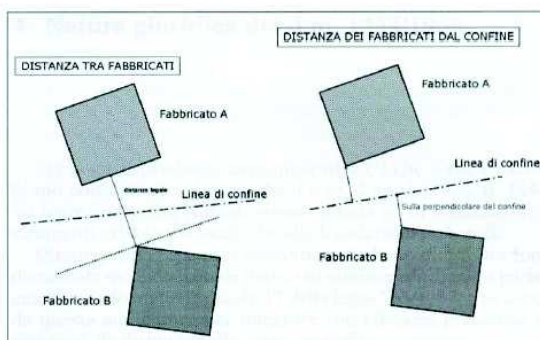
DISTANZA TRA FABBRICATI

Fabbricato A

distanza legale

Linea di confine

Fabbricato B

DISTANZA DEI FABBRICATI DAL CONFINE

Fabbricato A

Linea di confine

Sulla perpendicolare del confine

Fabbricato B